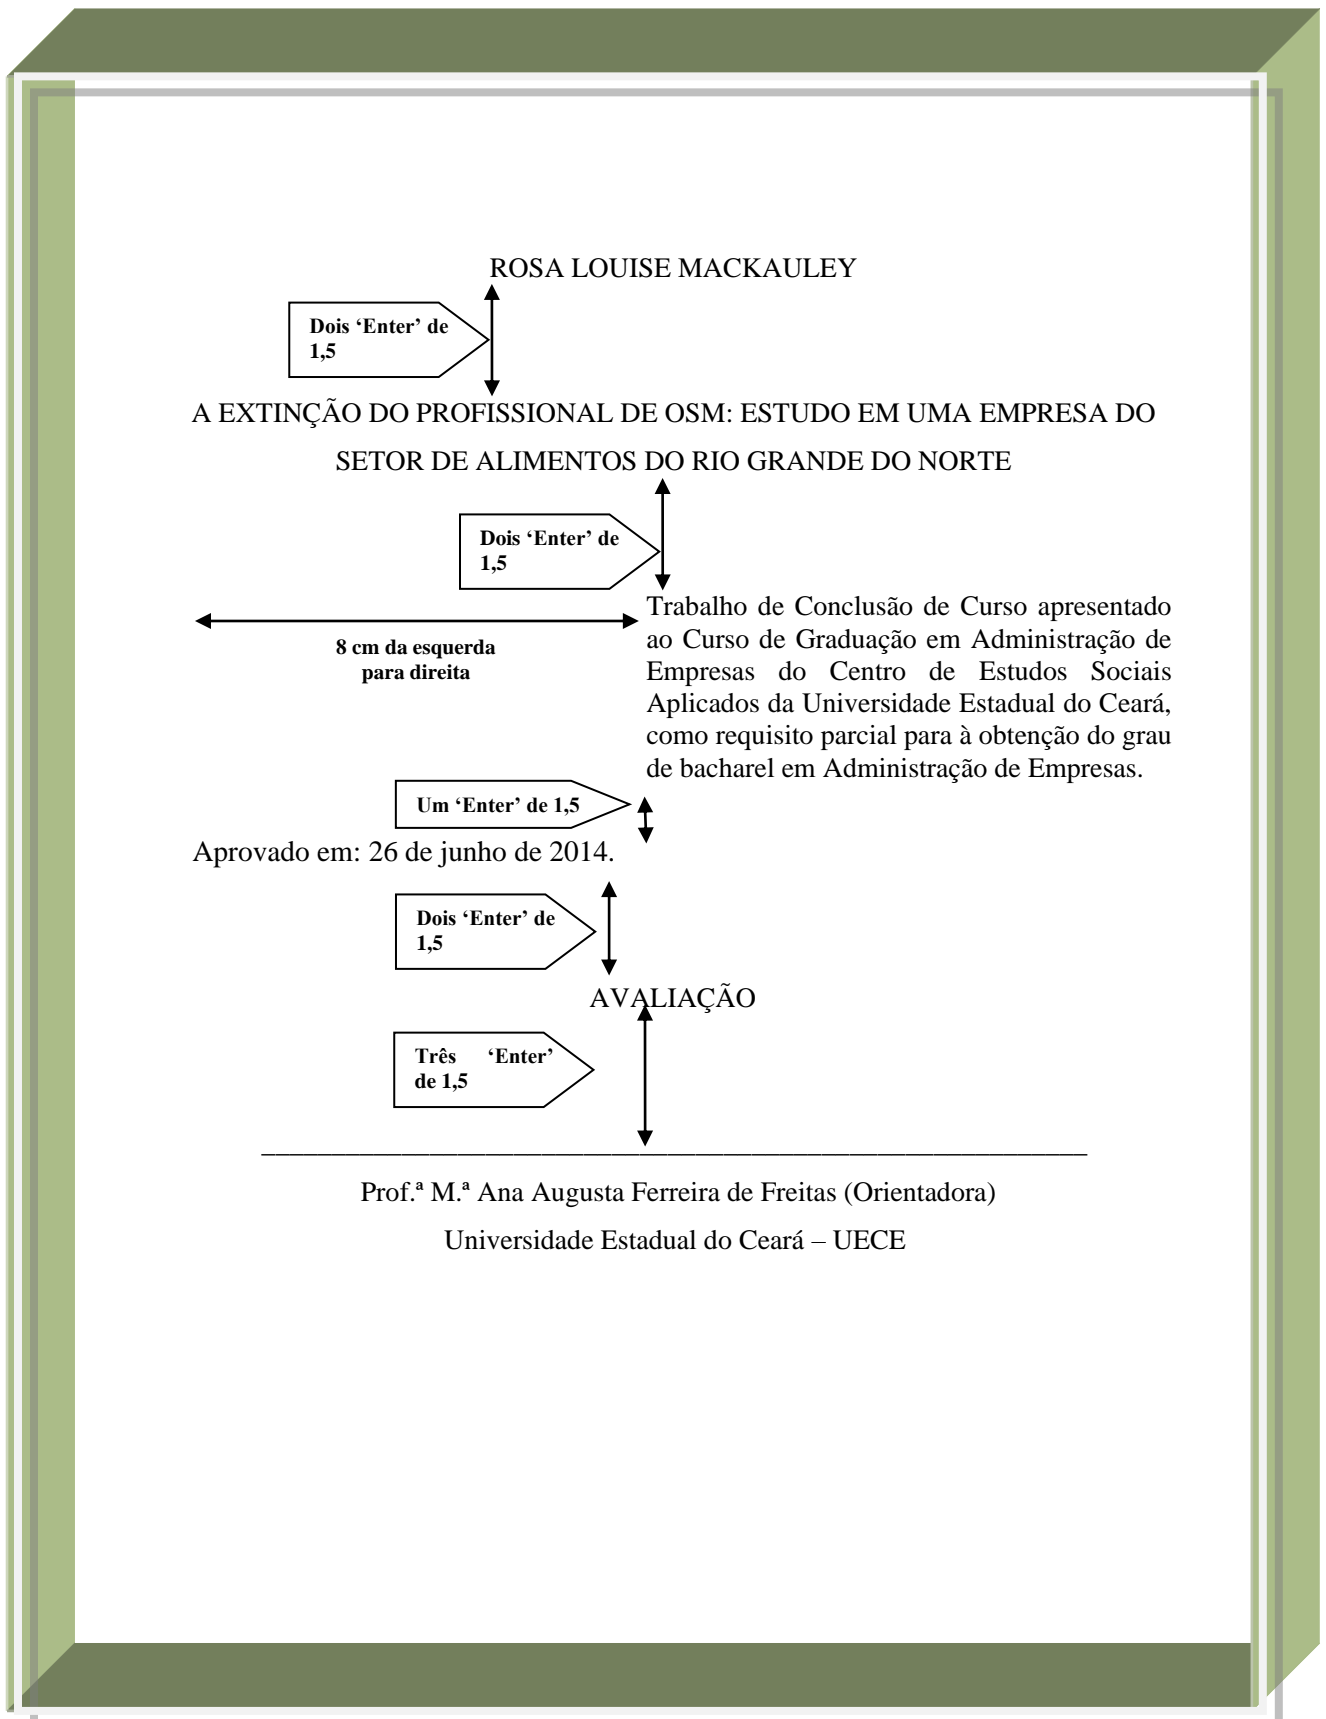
ROSA LOUISE MACKAULEY

Dois 'Enter' de 1,5

A EXTINÇÃO DO PROFISSIONAL DE OSM: ESTUDO EM UMA EMPRESA DO SETOR DE ALIMENTOS DO RIO GRANDE DO NORTE

Dois 'Enter' de 1,5

8 cm da esquerda para direita

Trabalho de Conclusão de Curso apresentado ao Curso de Graduação em Administração de Empresas do Centro de Estudos Sociais Aplicados da Universidade Estadual do Ceará, como requisito parcial para à obtenção do grau de bacharel em Administração de Empresas.

Um 'Enter' de 1,5

Aprovado em: 26 de junho de 2014.

Dois 'Enter' de 1,5

AVALIAÇÃO

Três 'Enter' de 1,5

_______________________________________________

Prof.ª M.ª Ana Augusta Ferreira de Freitas (Orientadora)

Universidade Estadual do Ceará – UECE